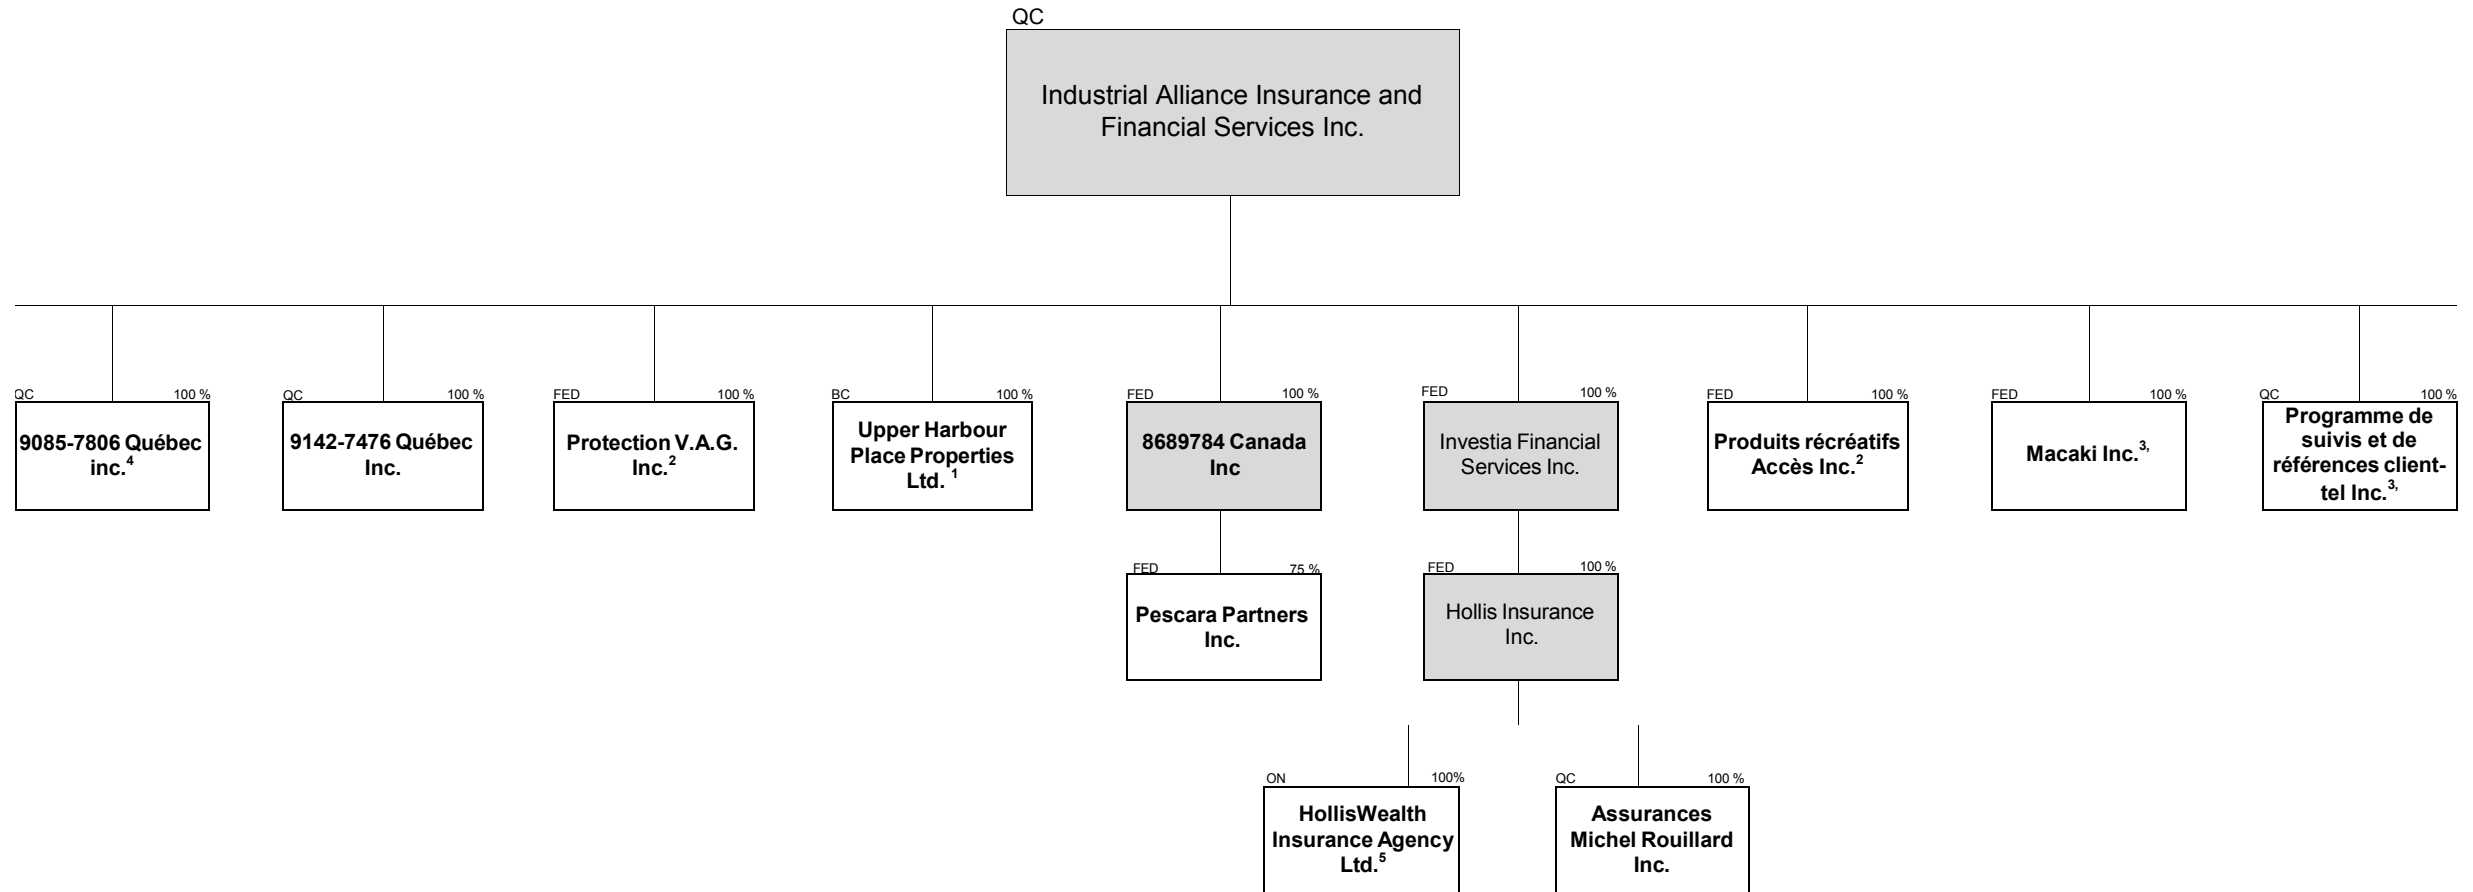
QC

Industrial Alliance Insurance and Financial Services Inc.

QC 100 %
9085-7806 Québec inc.$^{4}$

QC 100 %
9142-7476 Québec Inc.

FED 100 %
Protection V.A.G. Inc.$^{2}$

BC 100 %
Upper Harbour Place Properties Ltd. $^{1}$

FED 100 %
8689784 Canada Inc

FED 100 %
Investia Financial Services Inc.

FED 100 %
Produits récréatifs Accès Inc.$^{2}$

FED 100 %
Macaki Inc.$^{3,}$

QC 100 %
Programme de suivis et de références client-tel Inc.$^{3,}$

FED 75 %
Pescara Partners Inc.

FED 100 %
Hollis Insurance Inc.

ON 100%
HollisWealth Insurance Agency Ltd.$^{5}$

QC 100 %
Assurances Michel Rouillard Inc.